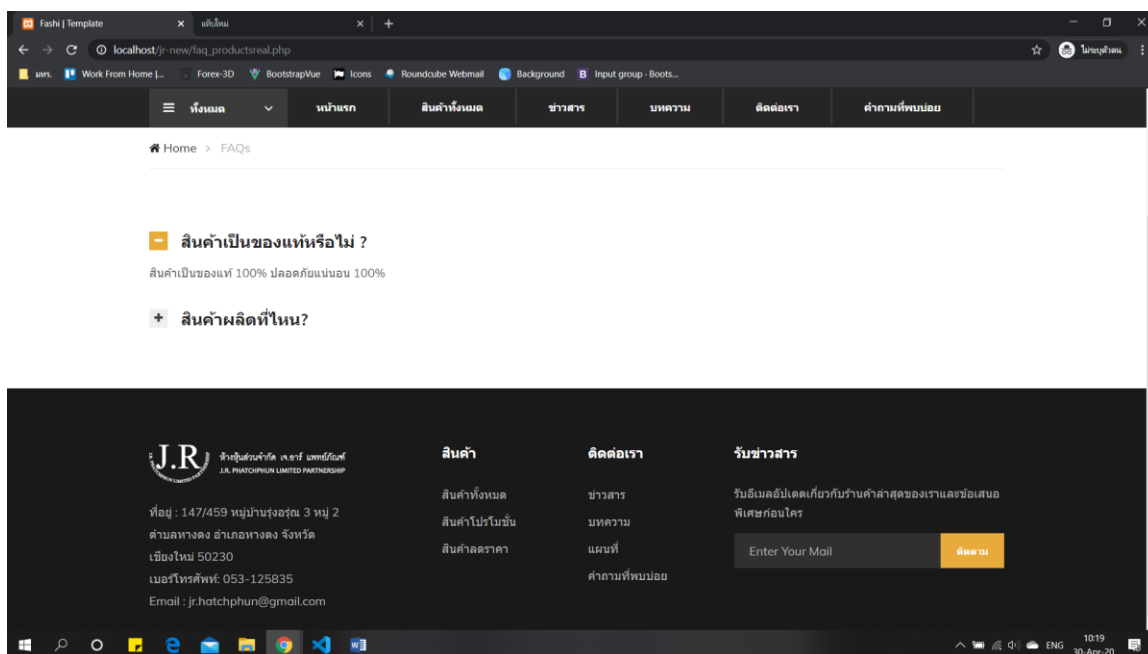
Fashi | Template × แท็บใหม่ × +

localhost/jr-new/faq_productsreal.php

ไม่ระบุตัวตน

มคร. Work From Home |... Forex-3D BootstrapVue Icons Roundcube Webmail Background Input group · Boots...

ทั้งหมด หน้าแรก สินค้าทั้งหมด ข่าวสาร บทความ ติดต่อเรา คำถามที่พบบ่อย

Home > FAQs

สินค้าเป็นของแท้หรือไม่ ?

สินค้าเป็นของแท้ 100% ปลอดภัยแน่นอน 100%

+ สินค้าผลิตที่ไหน?

J.R ห้างหุ้นส่วนจำกัด เจ.อาร์ แพทช์ภัณฑ์ J.R. PHATCHPHUN LIMITED PARTNERSHIP

ที่อยู่ : 147/459 หมู่บ้านรุ่งอรุณ 3 หมู่ 2 ตำบลหางดง อำเภอหางดง จังหวัดเชียงใหม่ 50230
เบอร์โทรศัพท์: 053-125835
Email : jr.hatchphun@gmail.com

สินค้า
สินค้าทั้งหมด
สินค้าโปรโมชั่น
สินค้าลดราคา

ติดต่อเรา
ข่าวสาร
บทความ
แผนที่
คำถามที่พบบ่อย

รับข่าวสาร
รับอีเมลอัปเดตเกี่ยวกับร้านค้าล่าสุดของเราและข้อเสนอพิเศษก่อนใคร

Enter Your Mail
ติดตาม

ENG 10:19 30-Apr-20